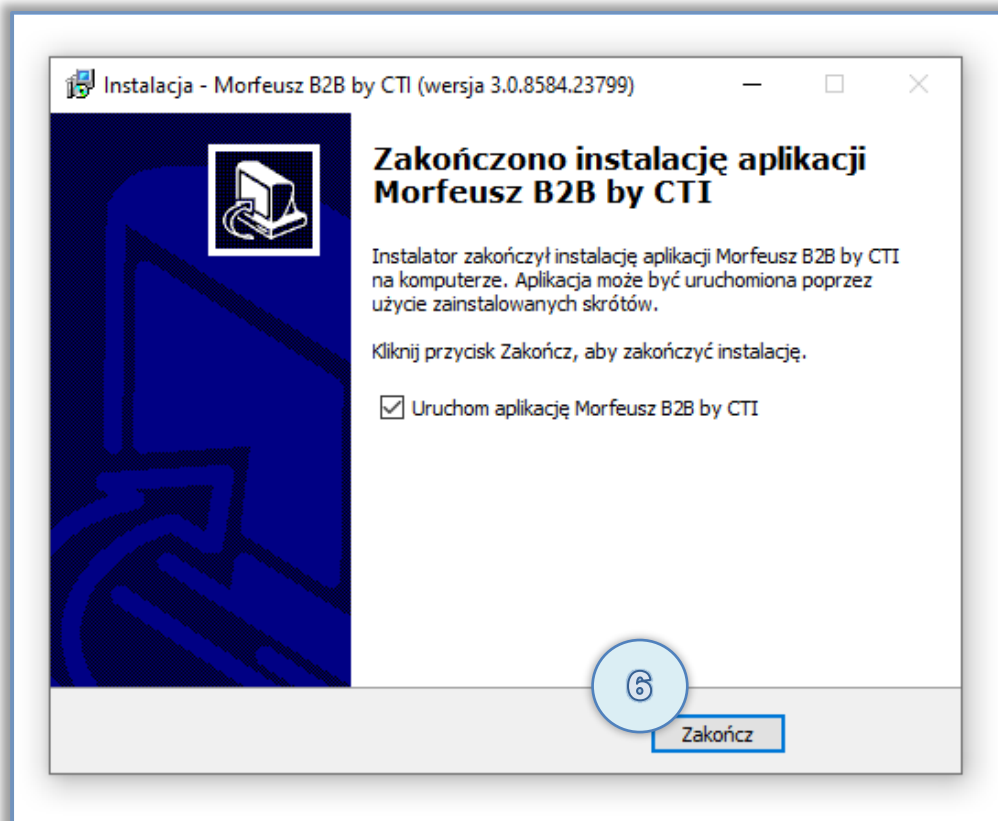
Instalacja - Morfeusz B2B by CTI (wersja 3.0.8584.23799)

Zakończono instalację aplikacji Morfeusz B2B by CTI

Instalator zakończył instalację aplikacji Morfeusz B2B by CTI na komputerze. Aplikacja może być uruchomiona poprzez użycie zainstalowanych skrótów.

Kliknij przycisk Zakończ, aby zakończyć instalację.

☑ Uruchom aplikację Morfeusz B2B by CTI

6

Zakończ